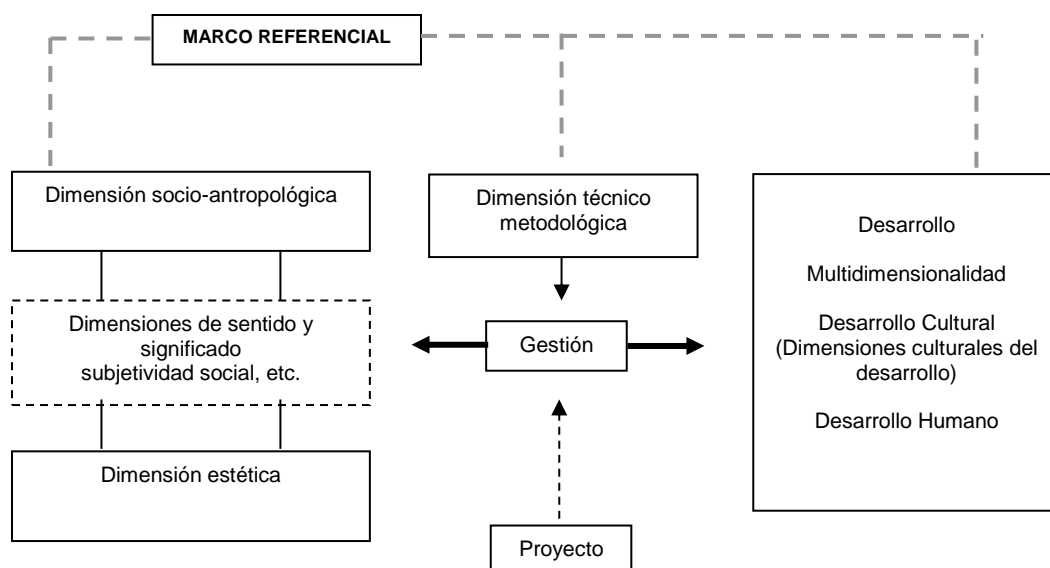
MARCO REFERENCIAL

Dimensión socio-antropológica

Dimensiones de sentido y significado subjetividad social, etc.

Dimensión estética

Dimensión técnico metodológica

Gestión

Proyecto

Desarrollo

Multidimensionalidad

Desarrollo Cultural (Dimensiones culturales del desarrollo)

Desarrollo Humano